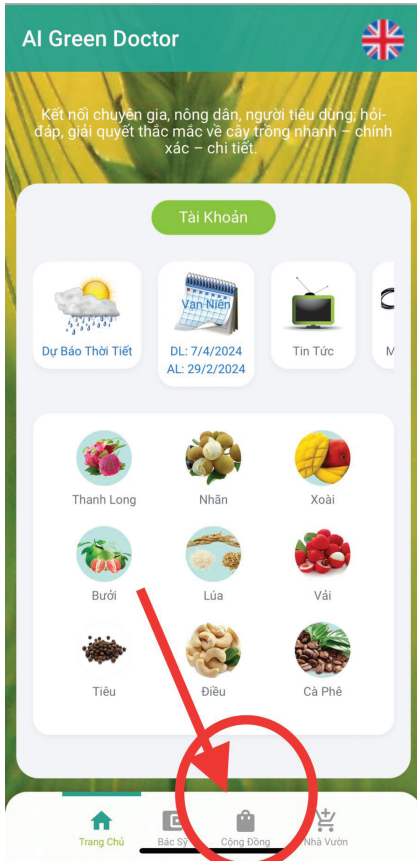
AI Green Doctor

Kết nối chuyên gia, nông dân, người tiêu dùng; hỏi-đáp, giải quyết thắc mắc về cây trồng nhanh – chính xác – chi tiết.

Tài Khoản

Dự Báo Thời Tiết

Vạn Niên

DL: 7/4/2024
AL: 29/2/2024

Tin Tức

M

Thanh Long

Nhãn

Xoài

Bưởi

Lúa

Vải

Tiêu

Điều

Cà Phê

Trang Chủ

Bác Sỹ

Cộng Đồng

Nhà Vườn